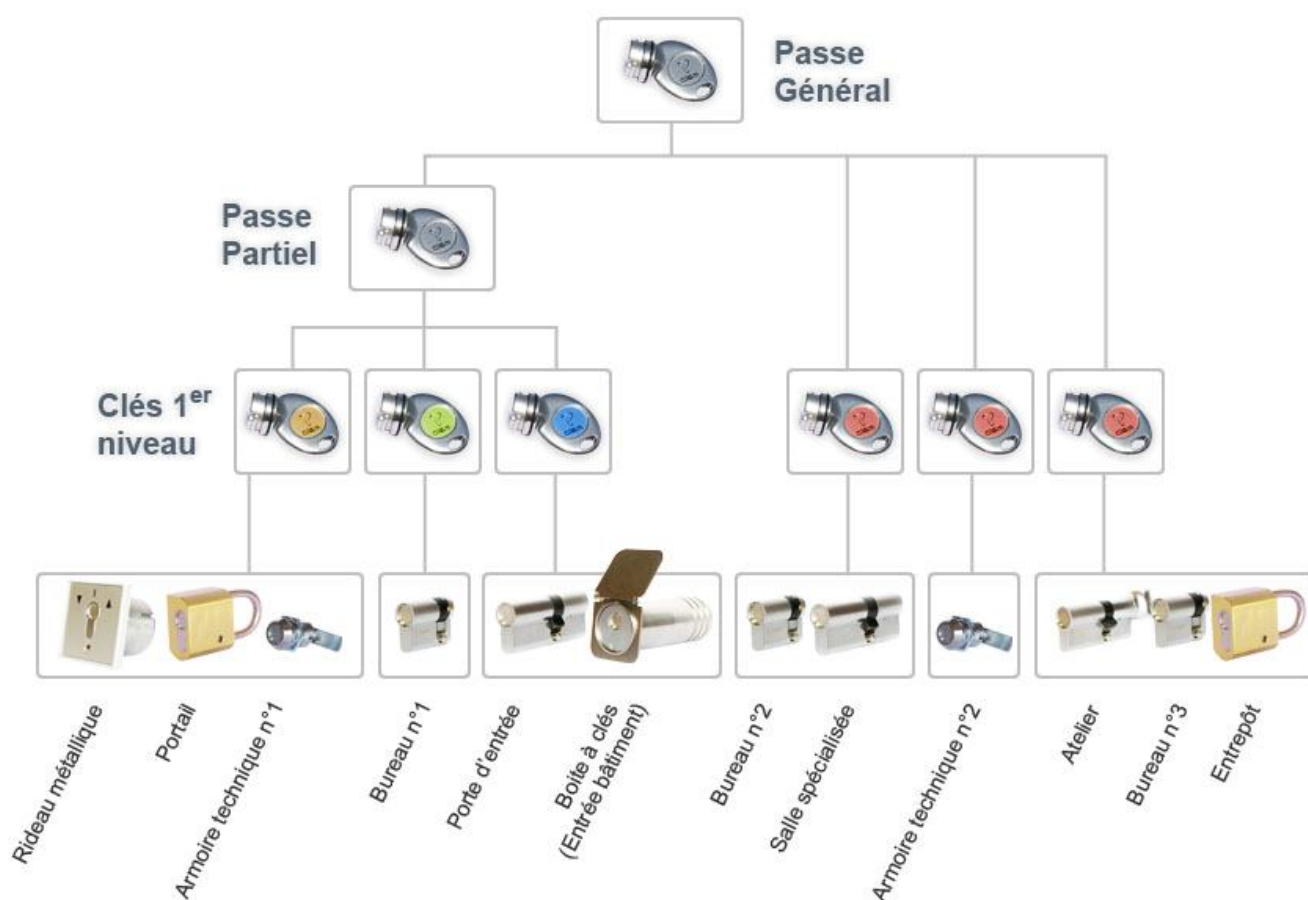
Passe Général

Passe Partiel

Clés 1$^{er}$ niveau

Rideau métallique

Portail

Armoire technique n°1

Bureau n°1

Porte d'entrée

Boite à clés (Entrée bâtiment)

Bureau n°2

Salle spécialisée

Armoire technique n°2

Atelier

Bureau n°3

Entrepôt